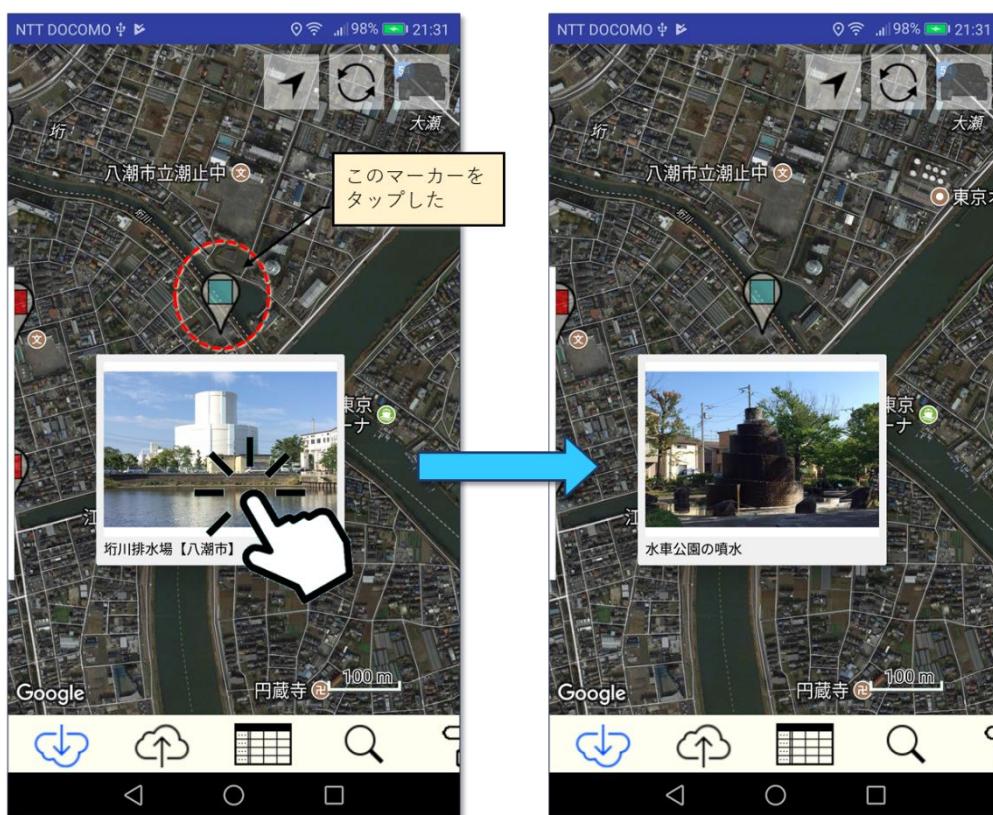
NTT DOCOMO
98% 21:31
大瀬
垳
八潮市立潮止中
このマーカーをタップした
東京
ーナ
垳川排水場【八潮市】
江
Google
円蔵寺
100 m

NTT DOCOMO
98% 21:31
大瀬
垳
八潮市立潮止中
東京
東京
ーナ
水車公園の噴水
江
Google
円蔵寺
100 m